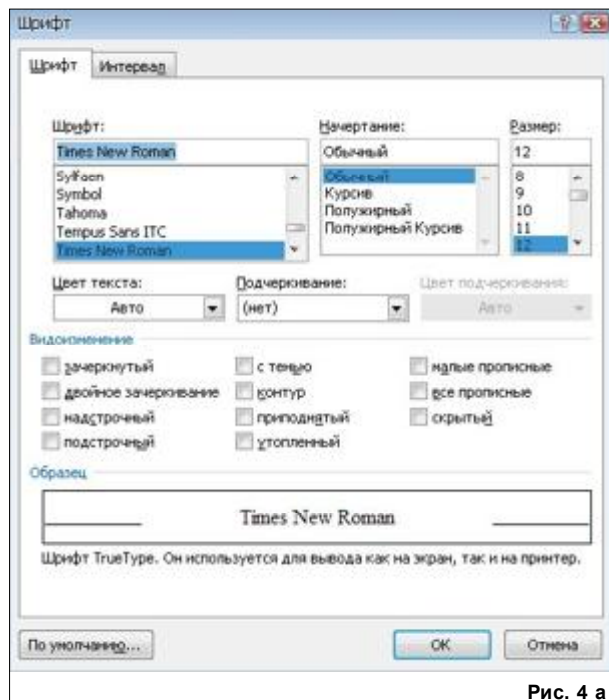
Шрифт

Шрифт | Интервал

Шрифт:
Times New Roman
Sylfaen
Symbol
Tahoma
Tempus Sans ITC
Times New Roman

Начертание:
Обычный
Обычный
Курсив
Полужирный
Полужирный Курсив

Размер:
12
8
9
10
11
12

Цвет текста:
Авто

Подчеркивание:
(нет)

Цвет подчеркивания:
Авто

Видоизменение
зачеркнутый
двойное зачеркивание
надстрочный
подстрочный
с тенью
контур
приподнятый
утопленный
малые прописные
все прописные
скрытый

Образец
Times New Roman

Шрифт TrueType. Он используется для вывода как на экран, так и на принтер.

По умолчанию...
ОК
Отмена

Рис. 4 а